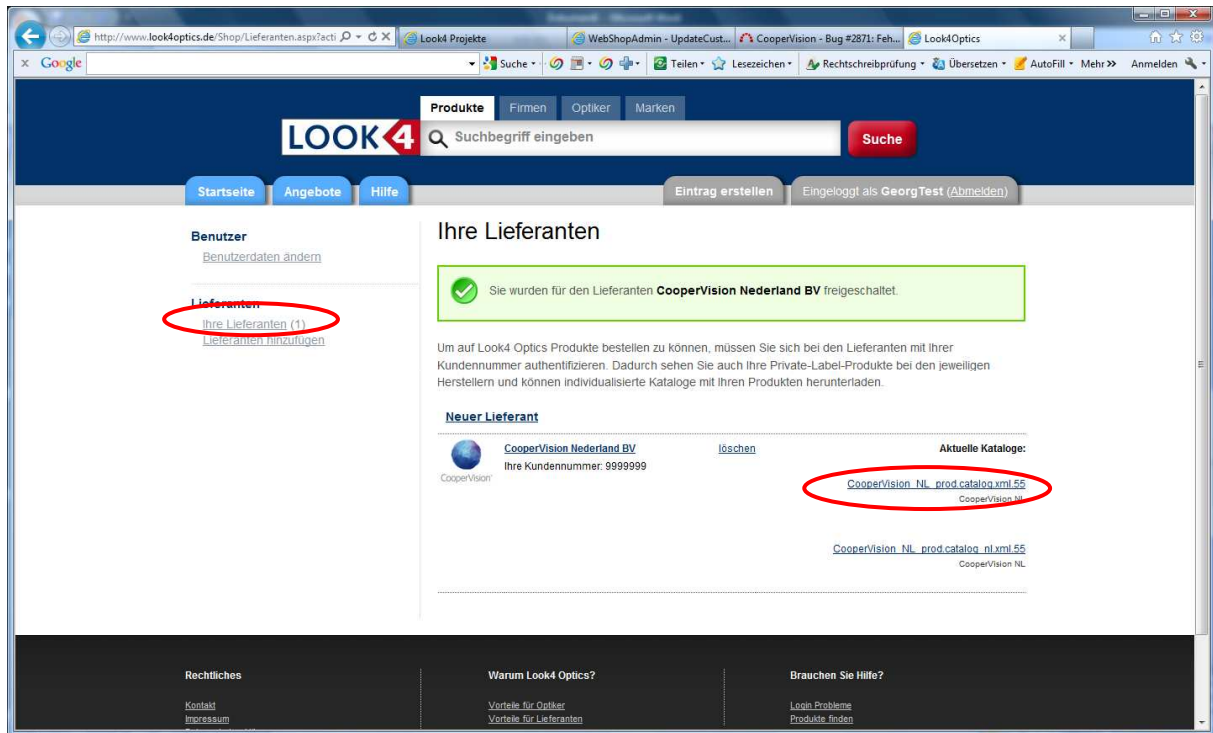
Dokument1 - Microsoft Word

http://www.look4optics.de/Shop/Lieferanten.aspx?acti

Look4 Projekte

WebShopAdmin - UpdateCust...

CooperVision - Bug #2871: Feh...

Look4Optics

Google

Suche

Teilen

Lesezeichen

Rechtschreibprüfung

Übersetzen

AutoFill

Mehr »

Anmelden

Produkte Firmen Optiker Marken

LOOK4

Suchbegriff eingeben

Suche

Startseite Angebote Hilfe

Eintrag erstellen

Eingeloggt als GeorgTest (Abmelden)

Benutzer

Benutzerdaten ändern

Lieferanten

Ihre Lieferanten (1)

Lieferanten hinzufügen

Ihre Lieferanten

Sie wurden für den Lieferanten CooperVision Nederland BV freigeschaltet.

Um auf Look4 Optics Produkte bestellen zu können, müssen Sie sich bei den Lieferanten mit Ihrer Kundennummer authentifizieren. Dadurch sehen Sie auch Ihre Private-Label-Produkte bei den jeweiligen Herstellern und können individualisierte Kataloge mit Ihren Produkten herunterladen.

Neuer Lieferant

CooperVision

CooperVision Nederland BV

Ihre Kundennummer: 9999999

löschen

Aktuelle Kataloge:

CooperVision_NL_prod.catalog.xml.55

CooperVision NL

CooperVision_NL_prod.catalog_nl.xml.55

CooperVision NL

Rechtliches

Kontakt

Impressum

Warum Look4 Optics?

Vorteile für Optiker

Vorteile für Lieferanten

Brauchen Sie Hilfe?

Login Probleme

Produkte finden